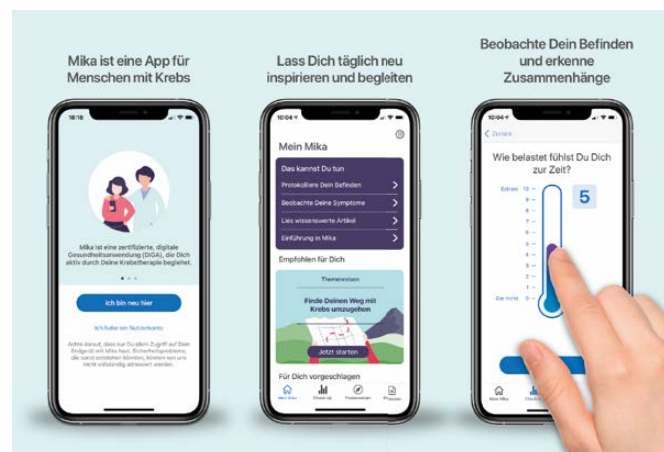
Mika ist eine App für Menschen mit Krebs

18:18

Mika ist eine zertifizierte, digitale Gesundheitsanwendung (DiGA), die Dich aktiv durch Deine Krebstherapie begleitet.

Ich bin neu hier

Ich habe ein Nutzerkonto

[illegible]

Lass Dich täglich neu inspirieren und begleiten

10:04

Mein Mika

Das kannst Du tun

Protokolliere Dein Befinden

Beobachte Deine Symptome

Lies wissenswerte Artikel

Einführung in Mika

Empfohlen für Dich

Themenreisen

Finde Deinen Weg mit Krebs umzugehen

Jetzt starten

Für Dich vorgeschlagen

Mein Mika

Check-up

Themenreisen

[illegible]

Beobachte Dein Befinden und erkenne Zusammenhänge

10:04

Zurück

Wie belastet fühlst Du Dich zur Zeit?

Extrem 10

9

8

7

6

5

4

3

2

1

Gar nicht 0

5

Mein Mika

Check-up